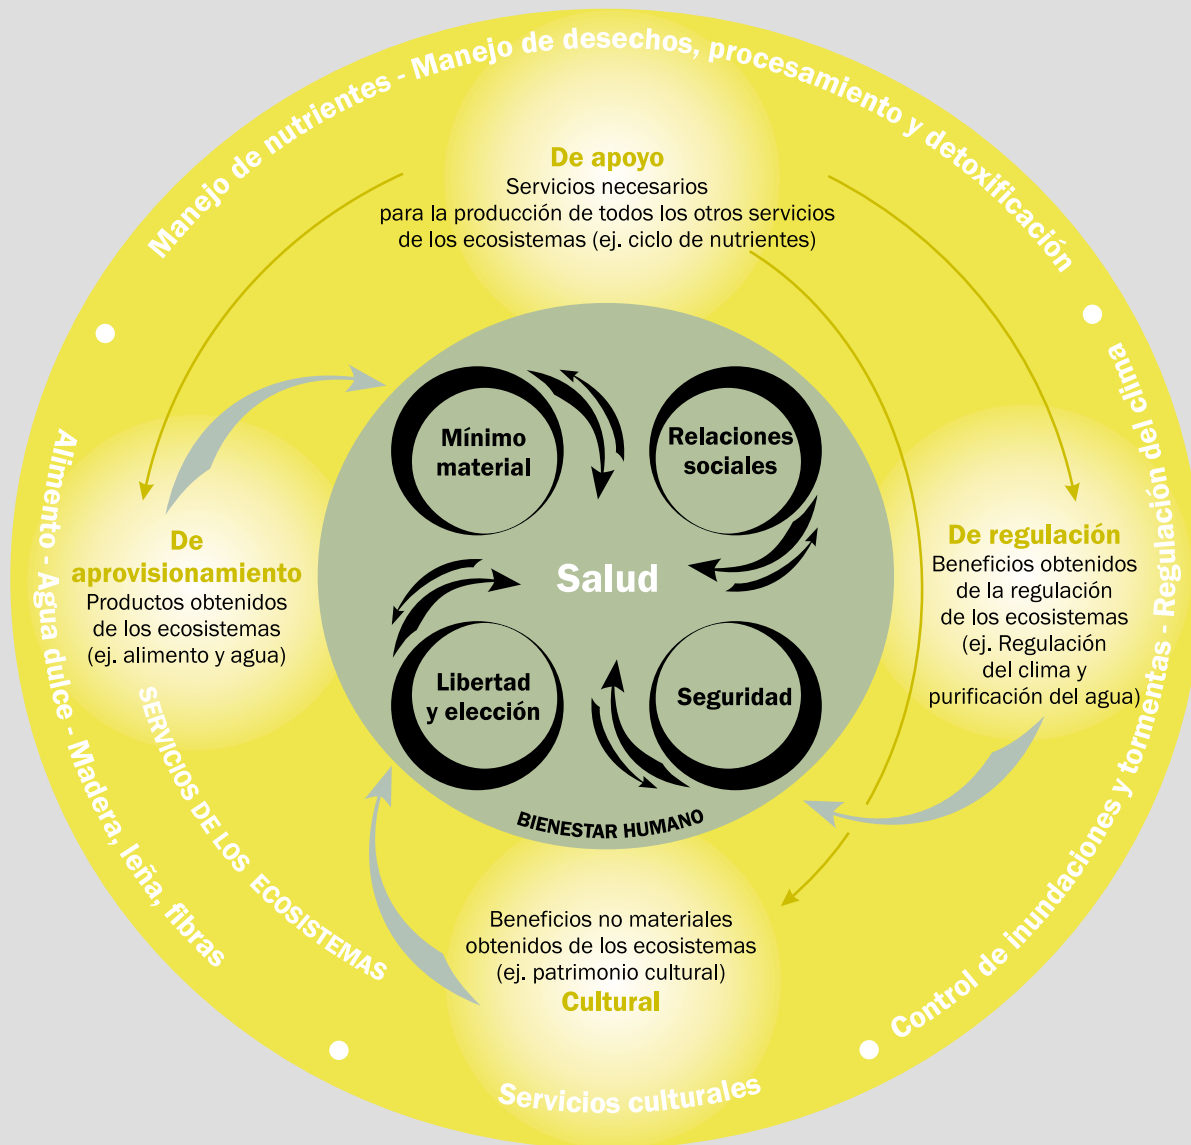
Manejo de nutrientes - Manejo de desechos, procesamiento y detoxificación

De apoyo
Servicios necesarios para la producción de todos los otros servicios de los ecosistemas (ej. ciclo de nutrientes)

Regulación del clima

Mínimo material

Relaciones sociales

Salud

Libertad y elección

Seguridad

BIENESTAR HUMANO

De aprovisionamiento
Productos obtenidos de los ecosistemas (ej. alimento y agua)

De regulación
Beneficios obtenidos de la regulación de los ecosistemas (ej. Regulación del clima y purificación del agua)

Beneficios no materiales obtenidos de los ecosistemas (ej. patrimonio cultural)
Cultural

Alimento - Agua dulce - Madera, leña, fibras

SERVICIOS DE LOS ECOSISTEMAS

Servicios culturales

Control de inundaciones y tormentas -